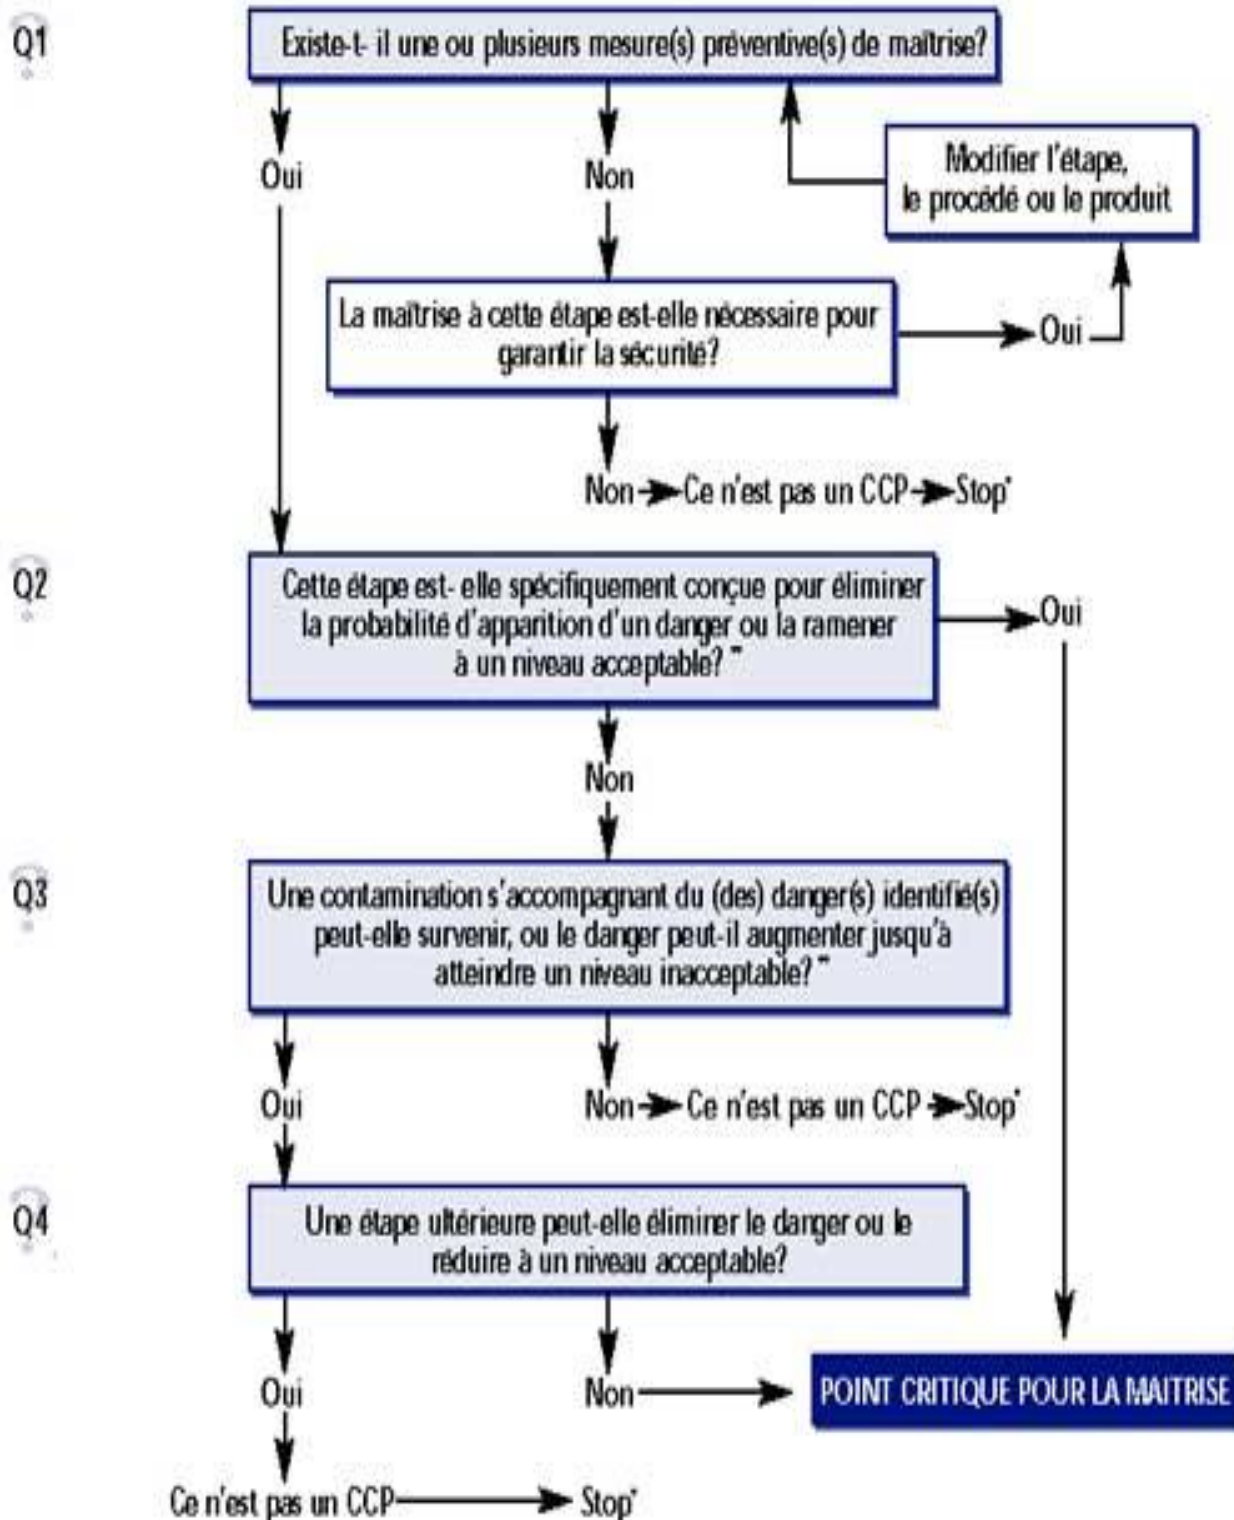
Q1

Existe-t- il une ou plusieurs mesure(s) préventive(s) de maîtrise?

Oui

Non

Modifier l'étape, le procédé ou le produit

La maîtrise à cette étape est-elle nécessaire pour garantir la sécurité?

Oui

Non → Ce n'est pas un CCP → Stop*

Q2

Cette étape est- elle spécifiquement conçue pour éliminer la probabilité d'apparition d'un danger ou la ramener à un niveau acceptable? **

Oui

Non

Q3

Une contamination s'accompagnant du (des) danger(s) identifié(s) peut-elle survenir, ou le danger peut-il augmenter jusqu'à atteindre un niveau inacceptable? **

Oui

Non → Ce n'est pas un CCP → Stop*

Q4

Une étape ultérieure peut-elle éliminer le danger ou le réduire à un niveau acceptable?

Oui

Non → POINT CRITIQUE POUR LA MAITRISE

Ce n'est pas un CCP → Stop*